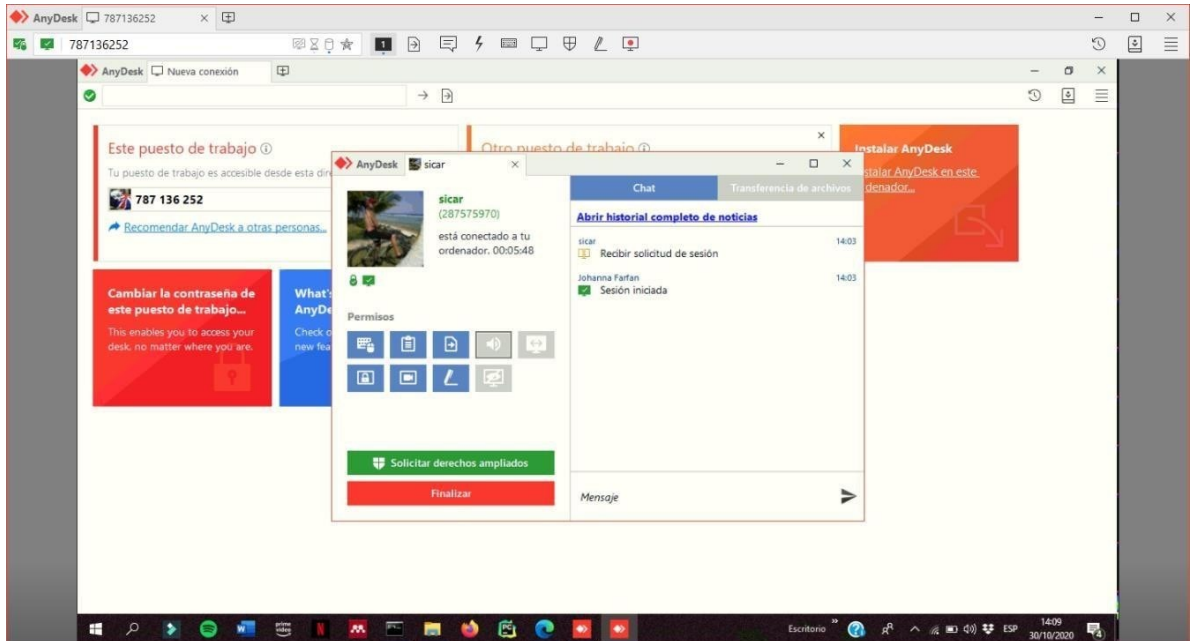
AnyDesk 787136252 ×

787136252

1

AnyDesk Nueva conexión

Este puesto de trabajo ⓘ

Tu puesto de trabajo es accesible desde esta dir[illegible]

787 136 252

Recomendar AnyDesk a otras personas...

Otro puesto de trabajo ⓘ

×

Instalar AnyDesk

Instalar AnyDesk en este ordenador...

Cambiar la contraseña de este puesto de trabajo...

This enables you to access your desk, no matter where you are.

What's AnyDe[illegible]

Check o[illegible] new fea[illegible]

AnyDesk sicar ×

sicar
(287575970)

está conectado a tu ordenador. 00:05:48

Permisos

Solicitar derechos ampliados

Finalizar

Chat

Transferencia de archivos

Abrir historial completo de noticias

sicar 14:03
Recibir solicitud de sesión

Johanna Farfan 14:03
Sesión iniciada

Mensaje

Escritorio

ESP

14:09
30/10/2020

4